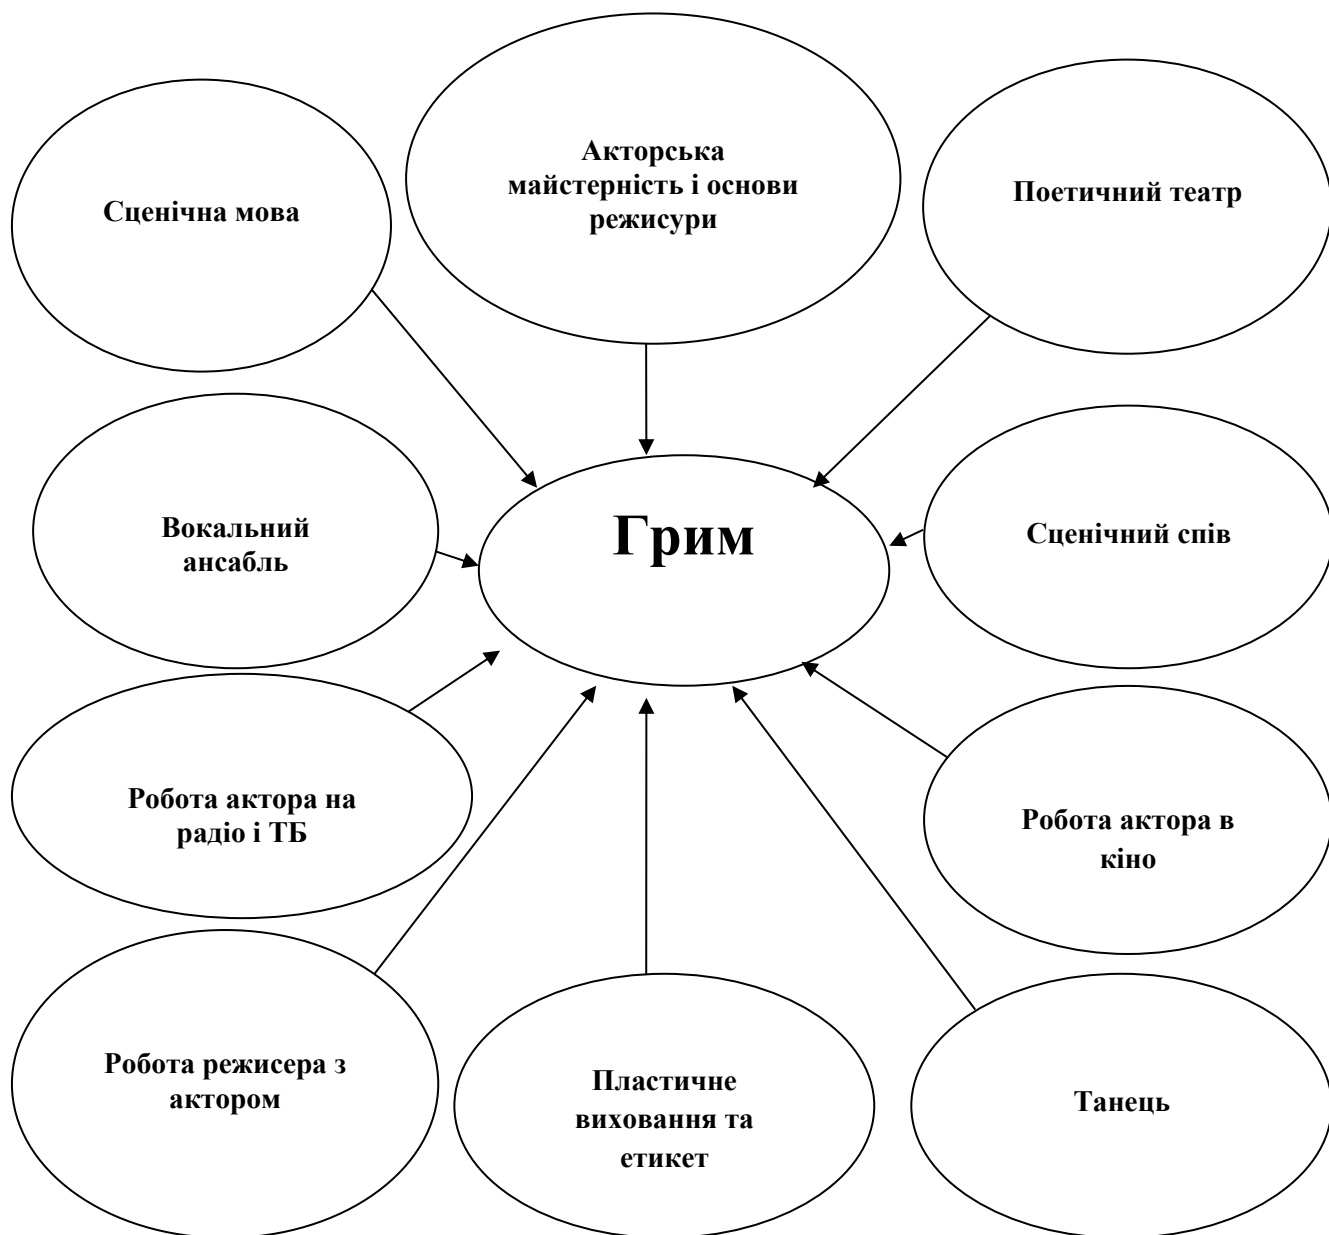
Сценічна мова

Акторська майстерність і основи режисури

Поетичний театр

Вокальний ансамбль

Грим

Сценічний спів

Робота актора на радіо і ТБ

Робота актора в кіно

Робота режисера з актором

Пластичне виховання та етикет

Танець